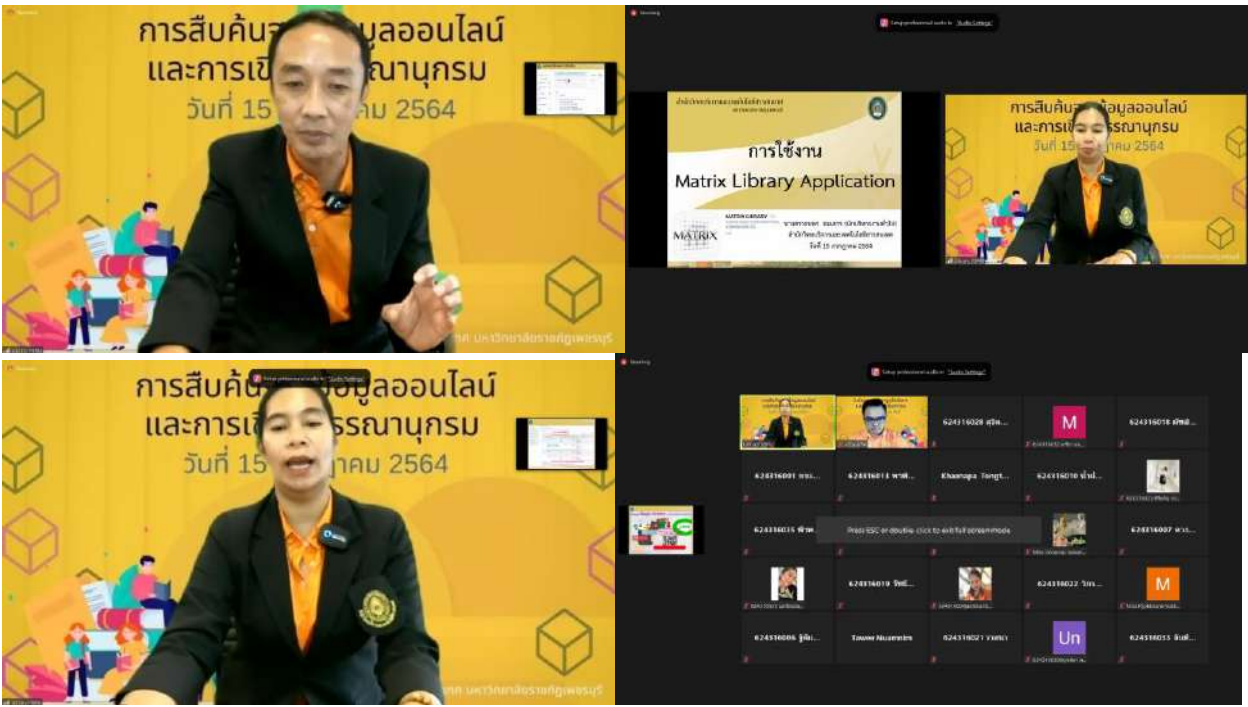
การสืบค้น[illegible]มูลออนไลน์
และการเ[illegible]รรณานุกรม
วันที่ 15 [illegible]าคม 2564

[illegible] มหาวิทยาลัยราชภัฏเพชรบุรี

การใช้งาน
Matrix Library Application

MATRIX

วันที่ 15 กรกฎาคม 2564

การสืบค้น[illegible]ข้อมูลออนไลน์
และการเ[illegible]รรณานุกรม
วันที่ 15 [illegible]าคม 2564

การสืบค้น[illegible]มูลออนไลน์
และการเ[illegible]รรณานุกรม
วันที่ 15 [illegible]าคม 2564

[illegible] มหาวิทยาลัยราชภัฏเพชรบุรี

624316028 สุนิต...
M
624316018 ณัฐติ...
624316001 พรม...
624316014 พาที...
Khanapa Tongt...
624316010 น้ำฝ...
624316035 พิชช...
Press ESC or double-click to exit full screen mode
624316007 หาว...
624316019 รัชนี...
624316022 วิภา...
M
624316006 ฐิติม...
Tawee Nuannim
624316021 วาสนา
Un
624316033 อินท์...